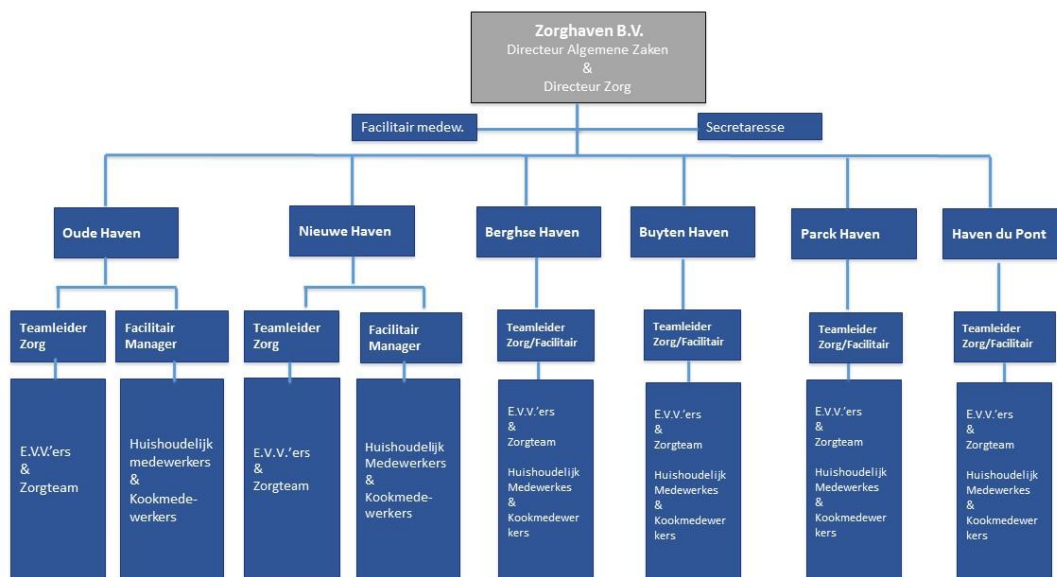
Zorghaven B.V.
Directeur Algemene Zaken
&
Directeur Zorg

Facilitair medew.

Secretaresse

Oude Haven

Teamleider Zorg

E.V.V.'ers & Zorgteam

Facilitair Manager

Huishoudelijk medewerkers & Kookmedewerkers

Nieuwe Haven

Teamleider Zorg

E.V.V.'ers & Zorgteam

Facilitair Manager

Huishoudelijk Medewerkers & Kookmedewerkers

Berghse Haven

Teamleider Zorg/Facilitair

E.V.V.'ers & Zorgteam

Huishoudelijk Medewerkes & Kookmedewerkers

Buyten Haven

Teamleider Zorg/Facilitair

E.V.V.'ers & Zorgteam

Huishoudelijk Medewerkes & Kookmedewerkers

Parck Haven

Teamleider Zorg/Facilitair

E.V.V.'ers & Zorgteam

Huishoudelijk Medewerkes & Kookmedewerkers

Haven du Pont

Teamleider Zorg/Facilitair

E.V.V.'ers & Zorgteam

Huishoudelijk Medewerkes & Kookmedewerkers